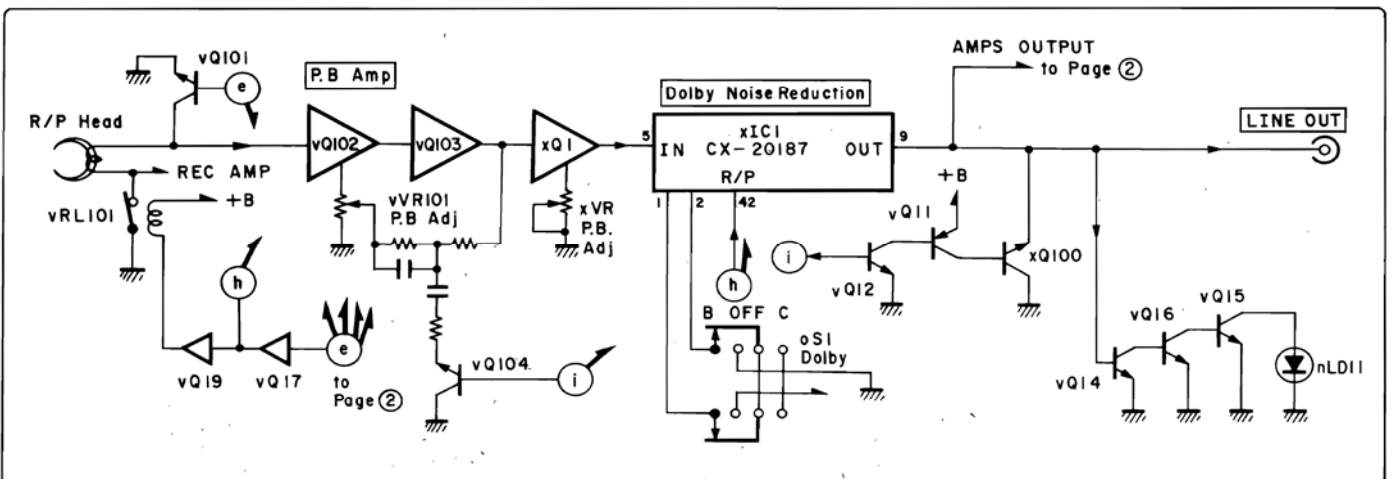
vQ101
e
P.B Amp
Dolby Noise Reduction
AMPS OUTPUT
to Page ②
R/P Head
vQ102
vQ103
xQ1
5
IN
xIC1
CX-20187
OUT
9
LINE OUT
REC AMP
R/P
+B
vRL101
+B
vVR101
P.B Adj
xVR
P.B.
Adj
1
2
42
vQ11
i
xQ100
h
h
vQ12
B OFF C
oS1
Dolby
vQ16
vQ15
vQ19
vQ17
e
to
Page ②
vQ104
i
vQ14
nLD11